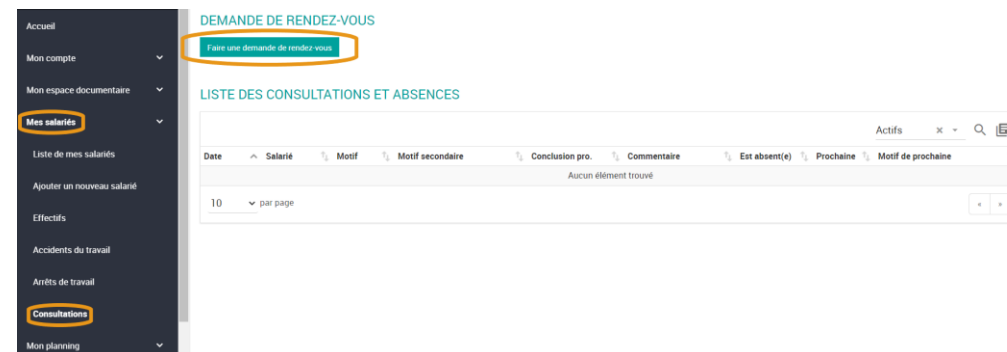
Accueil

Mon compte

Mon espace documentaire

Mes salariés

Liste de mes salariés

Ajouter un nouveau salarié

Effectifs

Accidents du travail

Arrêts de travail

Consultations

Mon planning

DEMANDE DE RENDEZ-VOUS

Faire une demande de rendez-vous

LISTE DES CONSULTATIONS ET ABSENCES

Actifs × ▾

| Date | Salarié | Motif | Motif secondaire | Conclusion pro. | Commentaire | Est absent(e) | Prochaine | Motif de prochaine |
|---|---|---|---|---|---|---|---|---|
| Aucun élément trouvé | | | | | | | | |

10 par page

« »